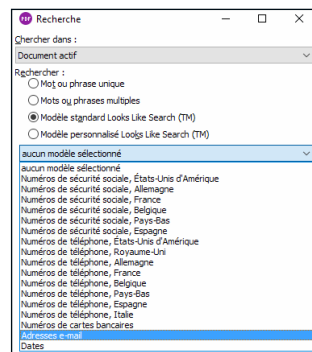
Recherche

Chercher dans :

Document actif

Rechercher :

Mot ou phrase unique

Mots ou phrases multiples

Modèle standard Looks Like Search (TM)

Modèle personnalisé Looks Like Search (TM)

aucun modèle sélectionné

aucun modèle sélectionné
Numéros de sécurité sociale, États-Unis d'Amérique
Numéros de sécurité sociale, Allemagne
Numéros de sécurité sociale, France
Numéros de sécurité sociale, Belgique
Numéros de sécurité sociale, Pays-Bas
Numéros de sécurité sociale, Espagne
Numéros de téléphone, États-Unis d'Amérique
Numéros de téléphone, Royaume-Uni
Numéros de téléphone, Allemagne
Numéros de téléphone, France
Numéros de téléphone, Belgique
Numéros de téléphone, Pays-Bas
Numéros de téléphone, Espagne
Numéros de téléphone, Italie
Numéros de cartes bancaires
Adresses e-mail
Dates